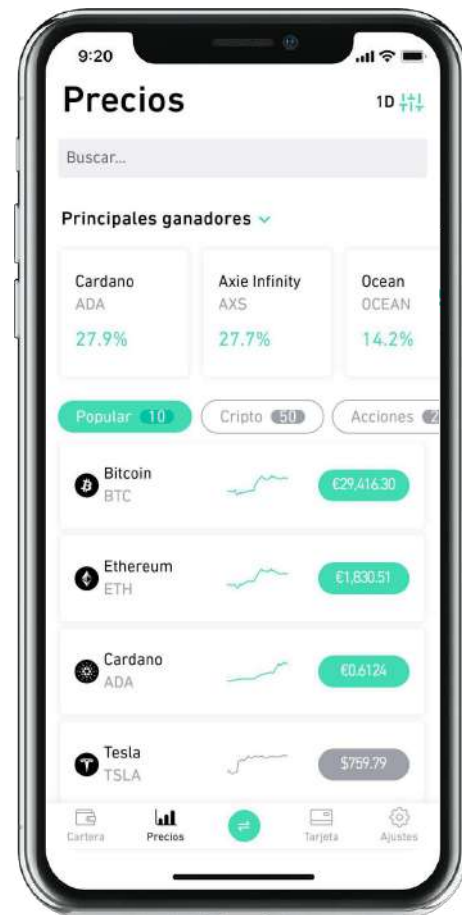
9:20

Precios

1D

Buscar...

Principales ganadores

Cardano
ADA
27.9%

Axie Infinity
AXS
27.7%

Ocean
OCEAN
14.2%

Popular 10

Cripto 50

Acciones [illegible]

Bitcoin
BTC
€29,416.30

Ethereum
ETH
€1,830.51

Cardano
ADA
€0.6124

Tesla
TSLA
$759.79

Cartera

Precios

Tarjeta

Ajustes